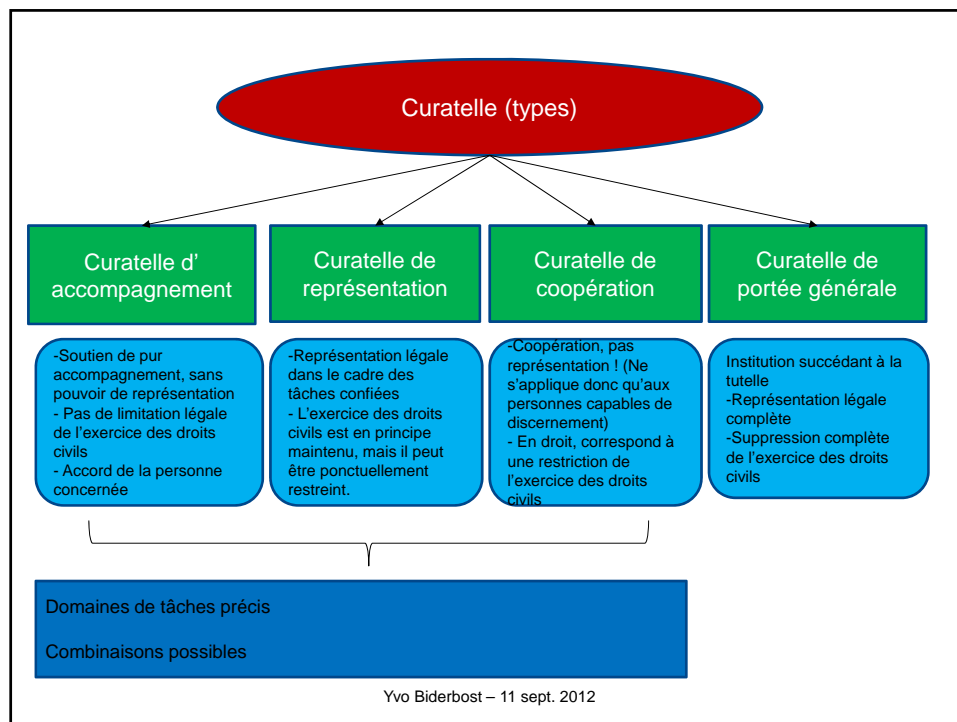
Curatelle (types)

Curatelle d' accompagnement

Curatelle de représentation

Curatelle de coopération

Curatelle de portée générale

-Soutien de pur accompagnement, sans pouvoir de représentation
- Pas de limitation légale de l'exercice des droits civils
- Accord de la personne concernée

-Représentation légale dans le cadre des tâches confiées
- L'exercice des droits civils est en principe maintenu, mais il peut être ponctuellement restreint.

-Coopération, pas représentation ! (Ne s'applique donc qu'aux personnes capables de discernement)
- En droit, correspond à une restriction de l'exercice des droits civils

Institution succédant à la tutelle
-Représentation légale complète
-Suppression complète de l'exercice des droits civils

Domaines de tâches précis

Combinaisons possibles

Yvo Biderbost – 11 sept. 2012